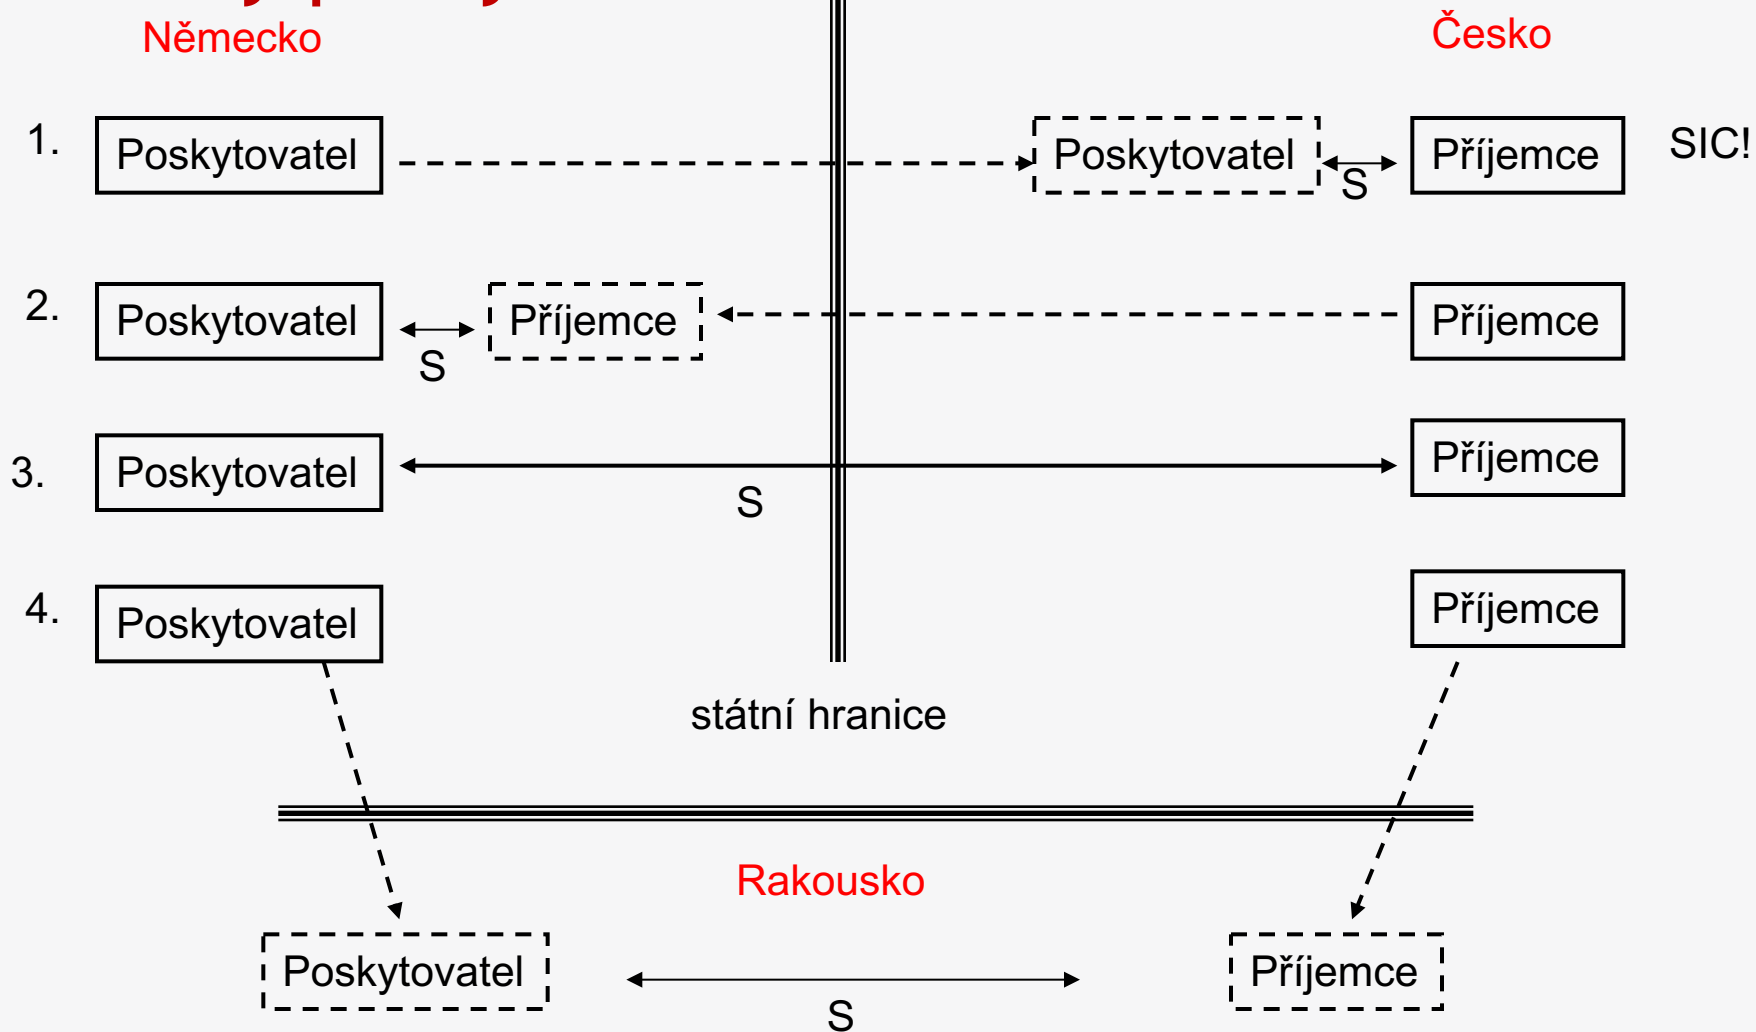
Německo

Česko

1. Poskytovatel

Poskytovatel

S

Příjemce

SIC!

2. Poskytovatel

S

Příjemce

Příjemce

3. Poskytovatel

S

Příjemce

4. Poskytovatel

Příjemce

státní hranice

Rakousko

Poskytovatel

S

Příjemce